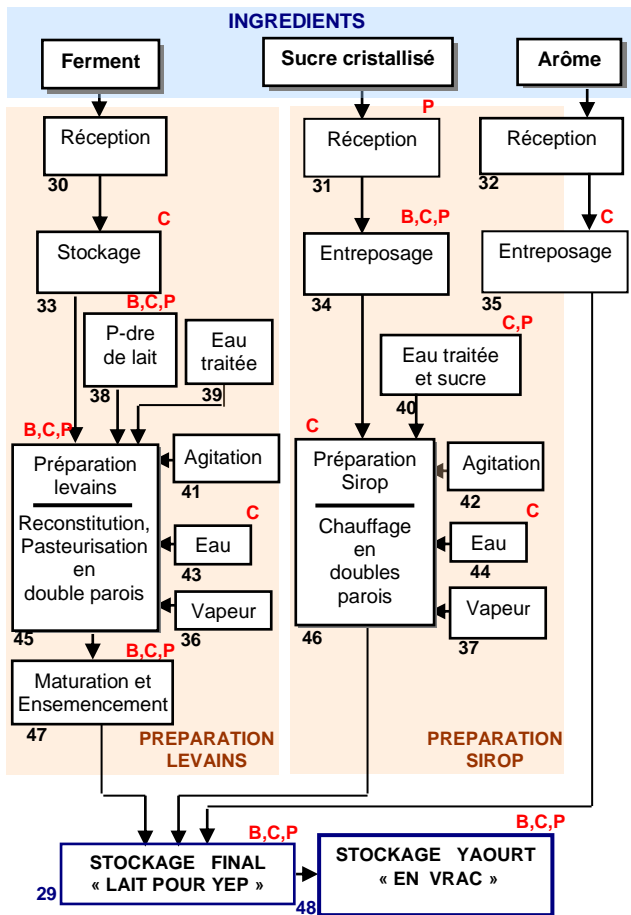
INGREDIENTS

Ferment

Sucre cristallisé

Arôme

Réception
30

P
Réception
31

Réception
32

C
Stockage
33

B,C,P
Entreposage
34

C
Entreposage
35

B,C,P
P-dre de lait
38

Eau traitée
39

C,P
Eau traitée et sucre
40

B,C,P
Préparation levains
Reconstitution, Pasteurisation en double parois
45

Agitation
41

C
Eau
43

Vapeur
36

C
Préparation Sirop
Chauffage en doubles parois
46

Agitation
42

C
Eau
44

Vapeur
37

B,C,P
Maturation et Ensemencement
47

PREPARATION LEVAINS

PREPARATION SIROP

B,C,P
STOCKAGE FINAL « LAIT POUR YEP »
29

B,C,P
STOCKAGE YAOURT « EN VRAC »
48